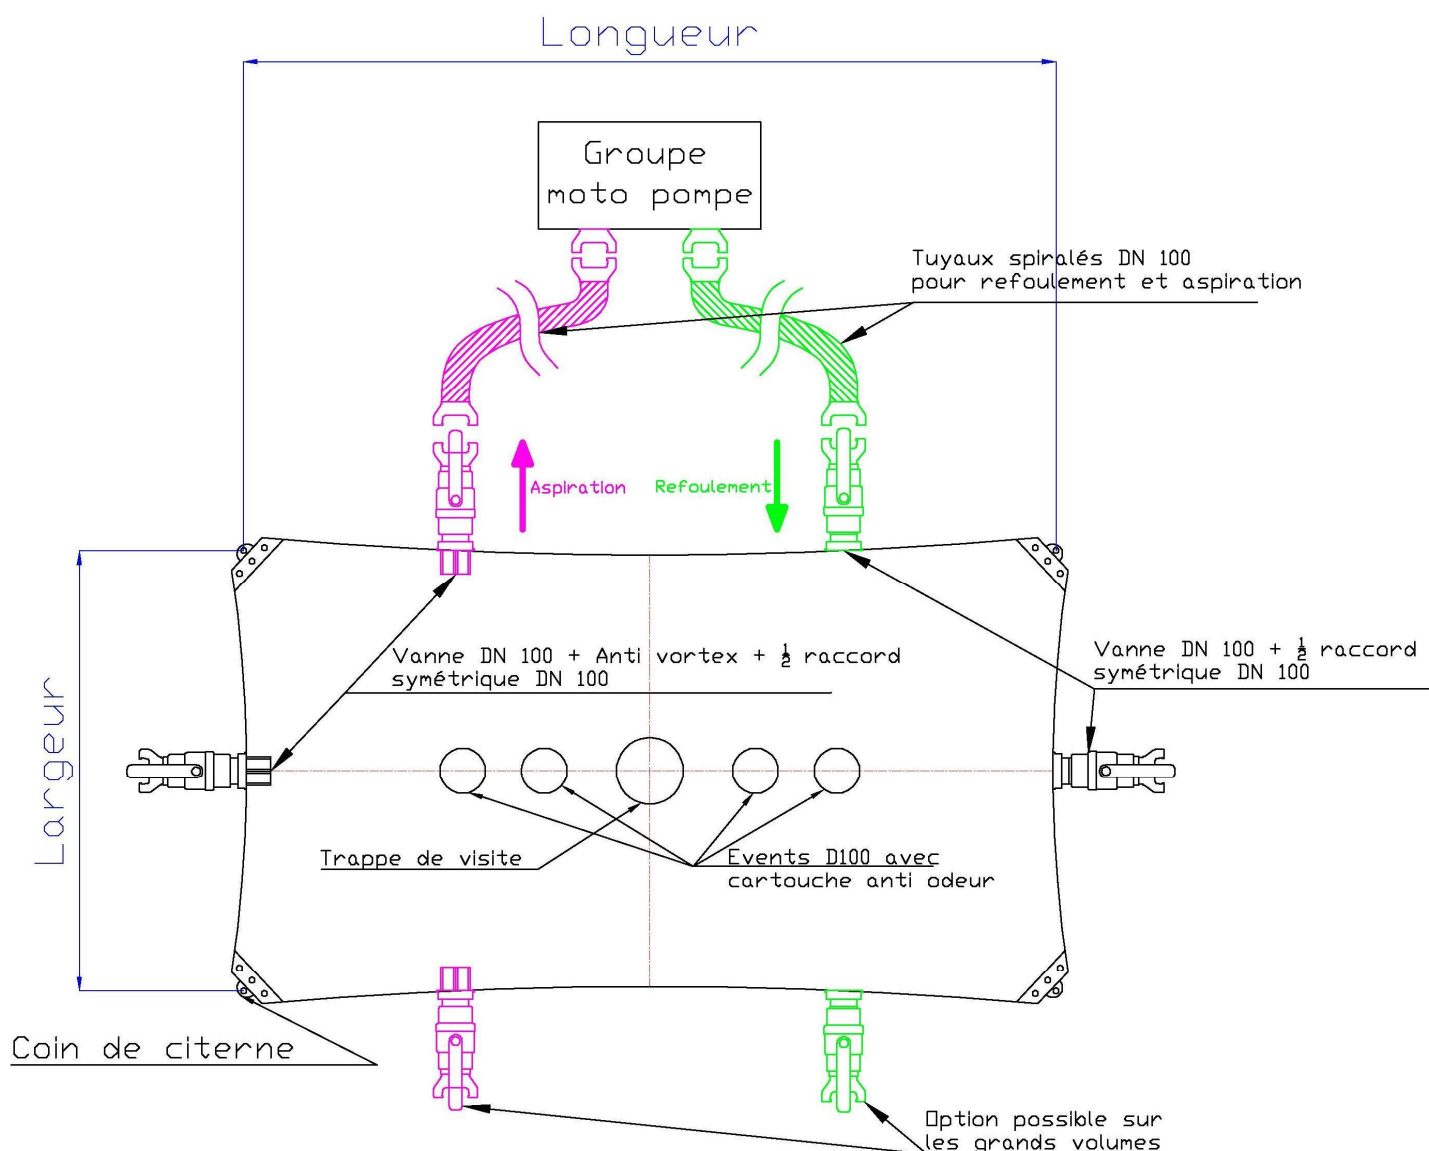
Longueur

Groupe moto pompe

Tuyaux spiralés DN 100 pour refoulement et aspiration

Aspiration

Refoulement

Vanne DN 100 + Anti vortex + $\frac{1}{2}$ raccord symétrique DN 100

Vanne DN 100 + $\frac{1}{2}$ raccord symétrique DN 100

Largeur

Trappe de visite

Events D100 avec cartouche anti odeur

Coin de citerne

Option possible sur les grands volumes